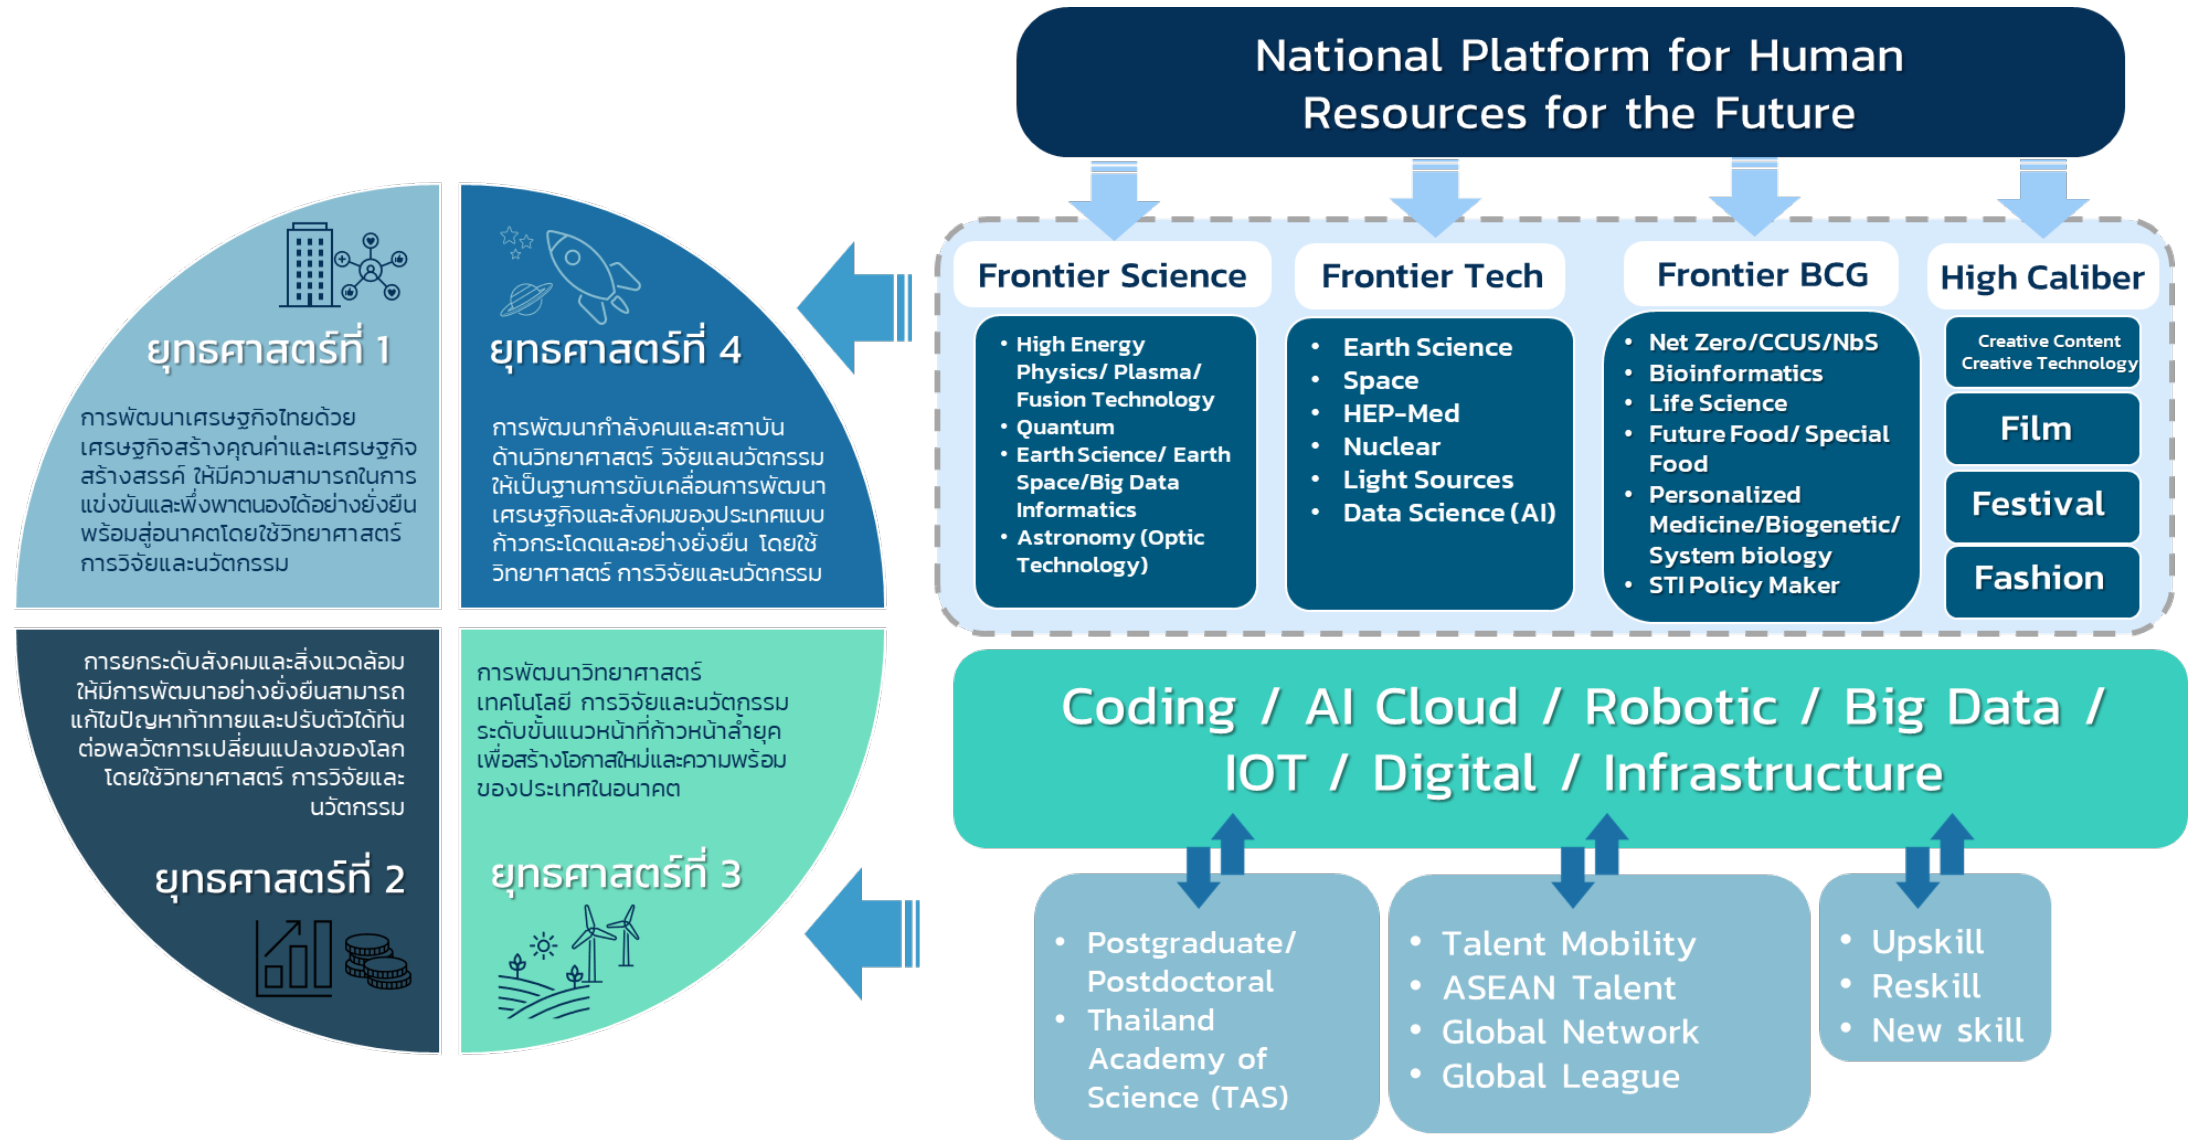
ยุทธศาสตร์ที่ 1

การพัฒนาเศรษฐกิจไทยด้วยเศรษฐกิจสร้างคุณค่าและเศรษฐกิจสร้างสรรค์ ให้มีความสามารถในการแข่งขันและพึ่งพาตนเองได้อย่างยั่งยืน พร้อมสู่อนาคตโดยใช้วิทยาศาสตร์ การวิจัยและนวัตกรรม

ยุทธศาสตร์ที่ 4

การพัฒนากำลังคนและสถาบันด้านวิทยาศาสตร์ วิจัยและนวัตกรรม ให้เป็นฐานการขับเคลื่อนการพัฒนาเศรษฐกิจและสังคมของประเทศแบบก้าวกระโดดและอย่างยั่งยืน โดยใช้วิทยาศาสตร์ การวิจัยและนวัตกรรม

การยกระดับสังคมและสิ่งแวดล้อม ให้มีการพัฒนาอย่างยั่งยืนสามารถแก้ไขปัญหาท้าทายและปรับตัวได้ทันต่อพลวัตการเปลี่ยนแปลงของโลก โดยใช้วิทยาศาสตร์ การวิจัยและนวัตกรรม

ยุทธศาสตร์ที่ 2

การพัฒนาวิทยาศาสตร์ เทคโนโลยี การวิจัยและนวัตกรรม ระดับขั้นแนวหน้าที่ก้าวหน้าล้ำยุค เพื่อสร้างโอกาสใหม่และความพร้อมของประเทศในอนาคต

ยุทธศาสตร์ที่ 3

National Platform for Human Resources for the Future

Frontier Science
• High Energy Physics/ Plasma/ Fusion Technology
• Quantum
• Earth Science/ Earth Space/Big Data Informatics
• Astronomy (Optic Technology)

Frontier Tech
• Earth Science
• Space
• HEP-Med
• Nuclear
• Light Sources
• Data Science (AI)

Frontier BCG
• Net Zero/CCUS/NbS
• Bioinformatics
• Life Science
• Future Food/ Special Food
• Personalized Medicine/Biogenetic/ System biology
• STI Policy Maker

High Caliber
Creative Content Creative Technology
Film
Festival
Fashion

Coding / AI Cloud / Robotic / Big Data / IOT / Digital / Infrastructure

• Postgraduate/ Postdoctoral
• Thailand Academy of Science (TAS)

• Talent Mobility
• ASEAN Talent
• Global Network
• Global League

• Upskill
• Reskill
• New skill